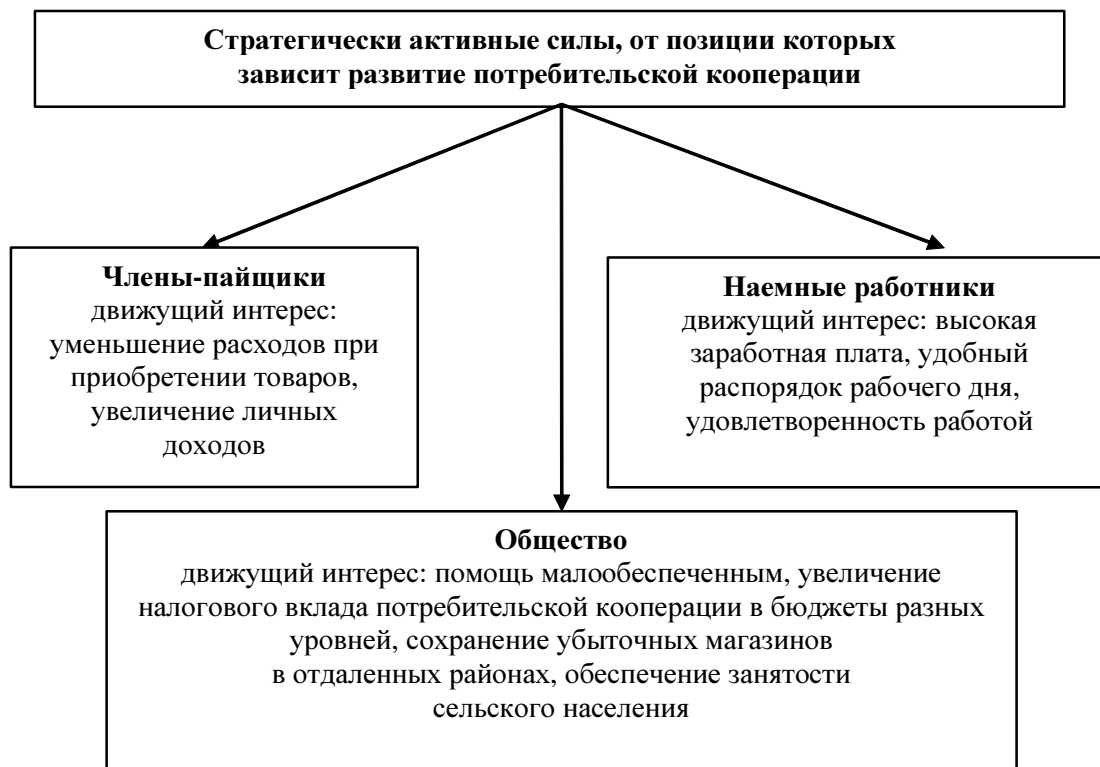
Стратегически активные силы, от позиции которых зависит развитие потребительской кооперации

Члены-пайщики
движущий интерес: уменьшение расходов при приобретении товаров, увеличение личных доходов

Наемные работники
движущий интерес: высокая заработная плата, удобный распорядок рабочего дня, удовлетворенность работой

Общество
движущий интерес: помощь малообеспеченным, увеличение налогового вклада потребительской кооперации в бюджеты разных уровней, сохранение убыточных магазинов в отдаленных районах, обеспечение занятости сельского населения